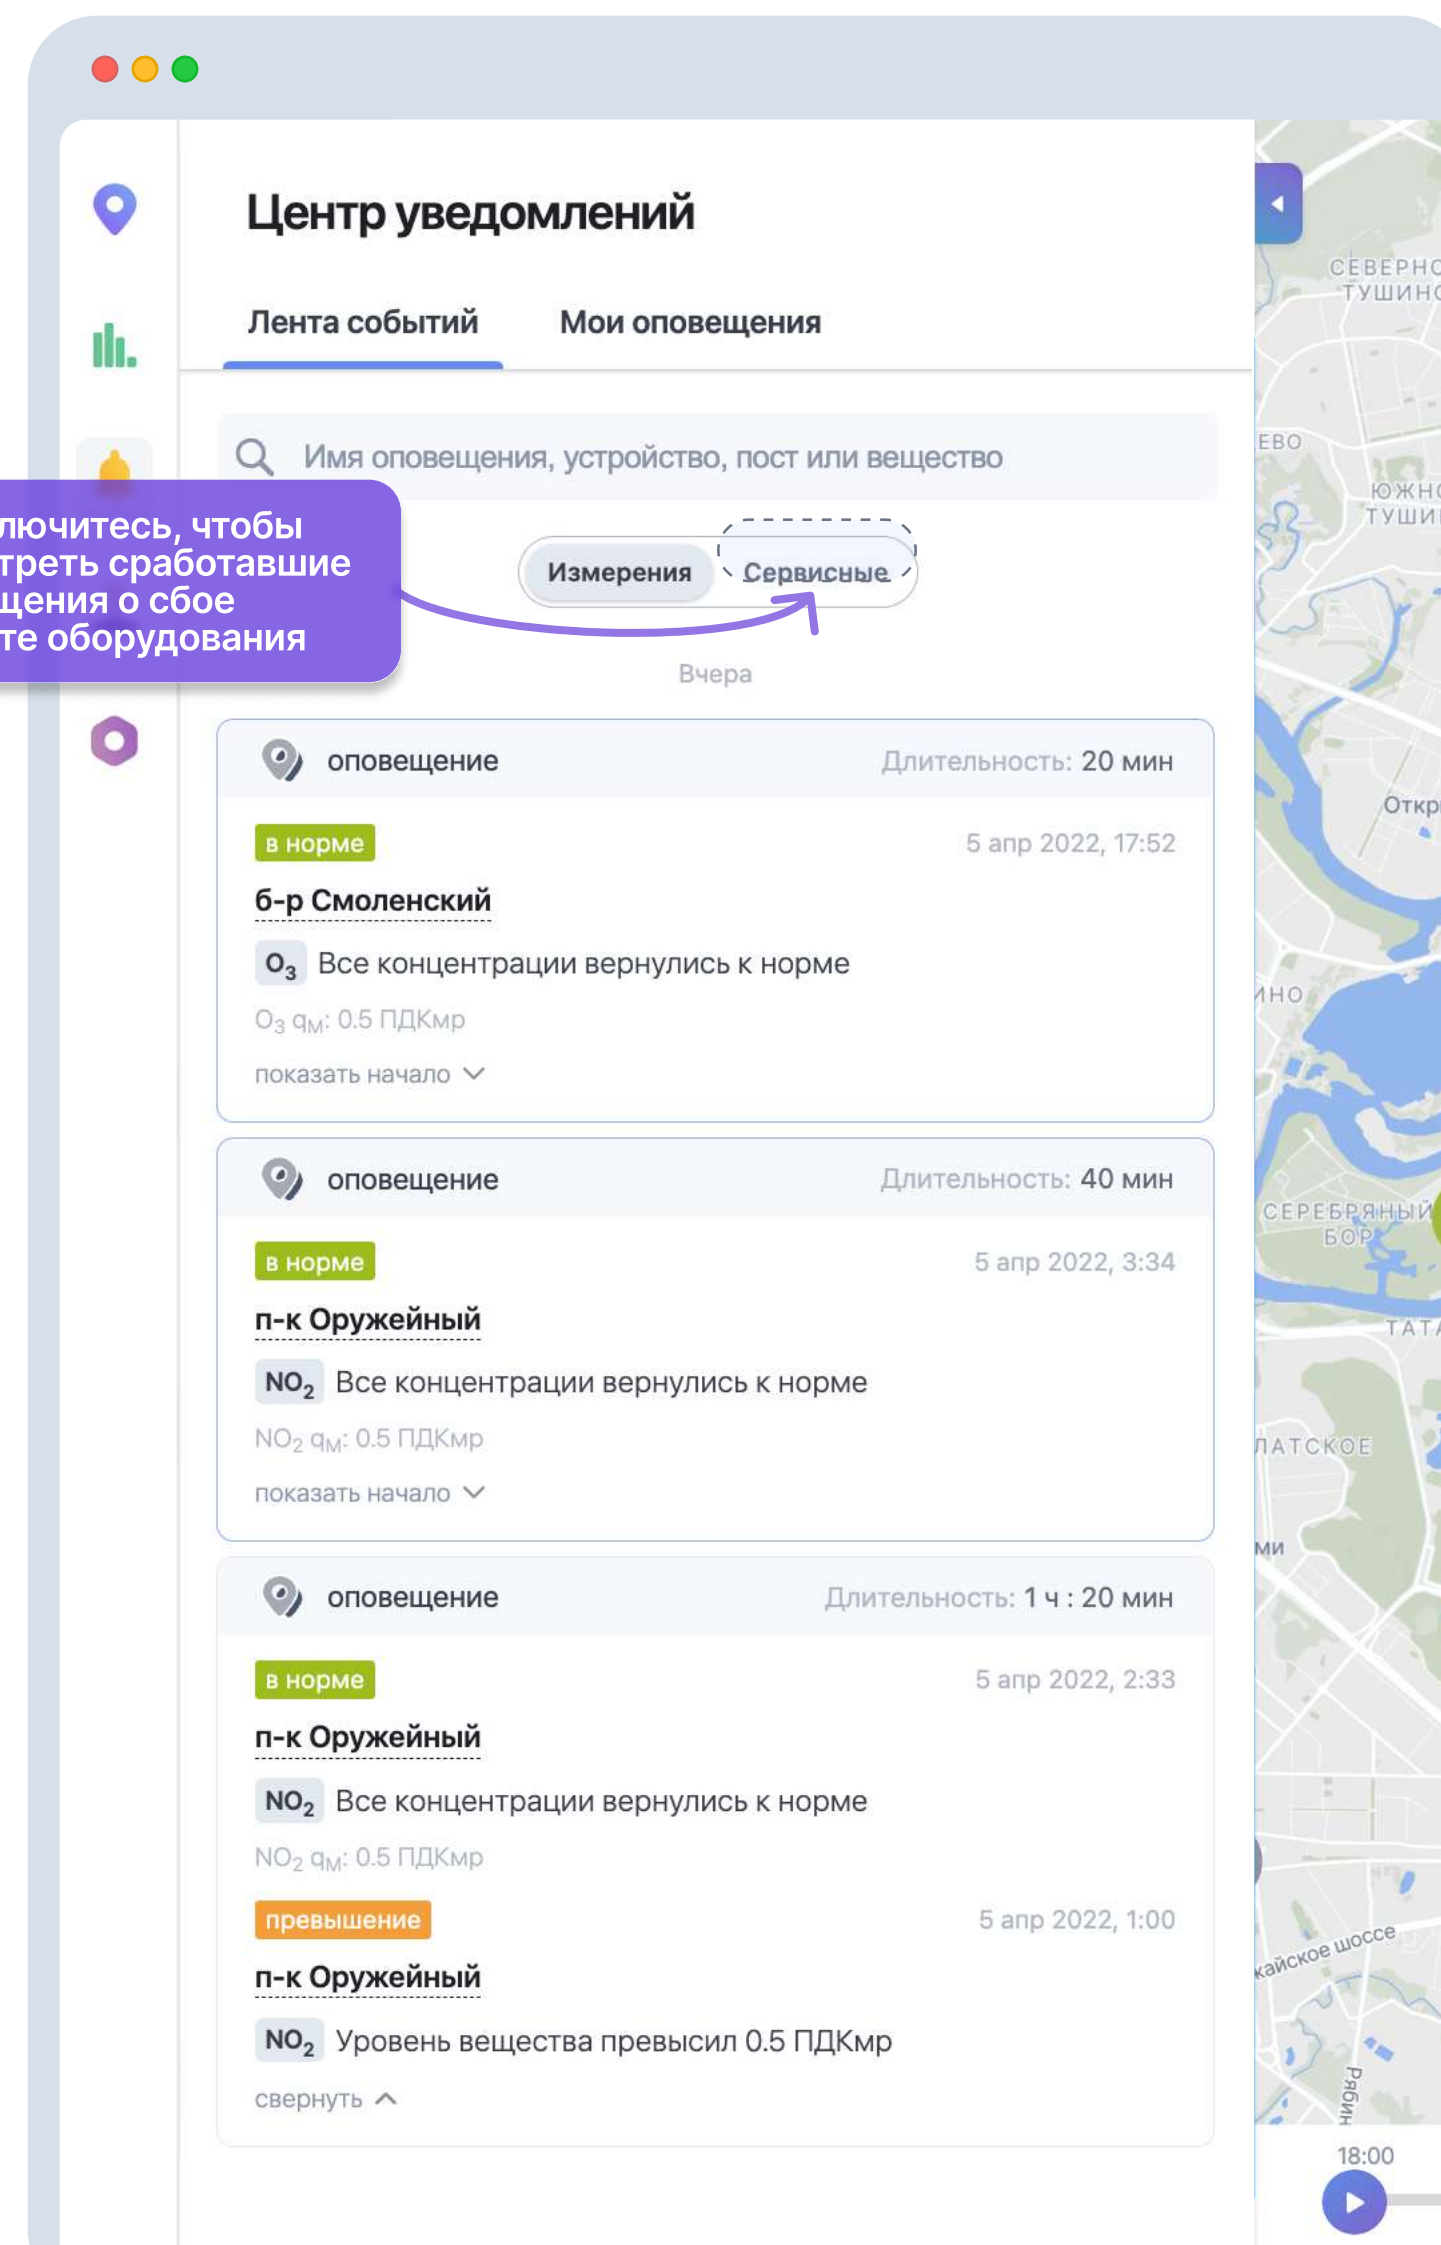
Центр уведомлений

Лента событий Мои оповещения

Имя оповещения, устройство, пост или вещество

лючитесь, чтобы треть сработавшие щения о сбое те оборудования

Измерения Сервисные

Вчера

оповещение Длительность: 20 мин

в норме 5 апр 2022, 17:52

б-р Смоленский

$O_3$ Все концентрации вернулись к норме

$O_3$ $q_M$: 0.5 ПДКмр

показать начало

оповещение Длительность: 40 мин

в норме 5 апр 2022, 3:34

п-к Оружейный

$NO_2$ Все концентрации вернулись к норме

$NO_2$ $q_M$: 0.5 ПДКмр

показать начало

оповещение Длительность: 1 ч : 20 мин

в норме 5 апр 2022, 2:33

п-к Оружейный

$NO_2$ Все концентрации вернулись к норме

$NO_2$ $q_M$: 0.5 ПДКмр

превышение 5 апр 2022, 1:00

п-к Оружейный

$NO_2$ Уровень вещества превысил 0.5 ПДКмр

свернуть

СЕВЕРНО ТУШИНО
ЕВО
ЮЖНО ТУШИ
Откр
ИНО
СЕРЕБРЯНЫЙ БОР
ТАТ
ЛАТСКОЕ
МИ
кайское шоссе
Рябин
18:00